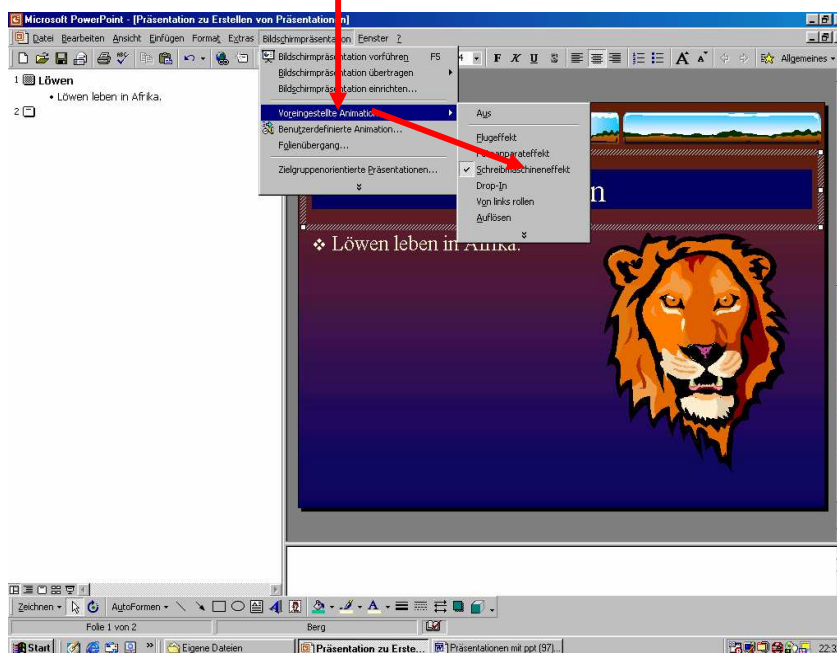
Microsoft PowerPoint - [Präsentation zu Erstellen von Präsentationen]

Datei Bearbeiten Ansicht Einfügen Format Extras Bildschirmpräsentation Fenster ?

Allgemeines

1 Löwen
• Löwen leben in Afrika.
2

Bildschirmpräsentation vorführen F5
Bildschirmpräsentation übertragen
Bildschirmpräsentation einrichten...
Voreingestellte Animation
Benutzerdefinierte Animation...
Folienübergang...
Zielgruppenorientierte Präsentationen...

Aus
Flugeffekt
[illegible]apparateffekt
✓ Schreibmaschineneffekt
Drop-In
Von links rollen
Auflösen

n

❖ Löwen leben in Afrika.

Zeichnen AutoFormen
Folie 1 von 2 Berg

Start Eigene Dateien Präsentation zu Erste... Präsentationen mit ppt (97)... 22:3